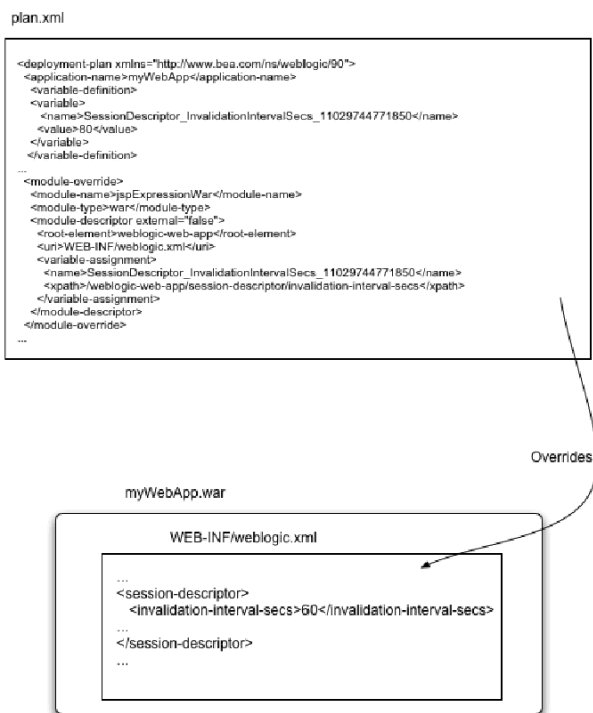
plan.xml

<deployment-plan xmlns="http://www.bea.com/ns/weblogic/90">
<application-name>myWebApp</application-name>
<variable-definition>
<variable>
<name>SessionDescriptor_InvalidationIntervalSecs_11029744771850</name>
<value>80</value>
</variable>
</variable-definition>
...
<module-override>
<module-name>jspExpressionWar</module-name>
<module-type>war</module-type>
<module-descriptor external="false">
<root-element>weblogic-web-app</root-element>
<uri>WEB-INF/weblogic.xml</uri>
<variable-assignment>
<name>SessionDescriptor_InvalidationIntervalSecs_11029744771850</name>
<xpath>/weblogic-web-app/session-descriptor/invalidation-interval-secs</xpath>
</variable-assignment>
</module-descriptor>
</module-override>
...

Overrides

myWebApp.war

WEB-INF/weblogic.xml

...
<session-descriptor>
<invalidation-interval-secs>60</invalidation-interval-secs>
...
</session-descriptor>
...